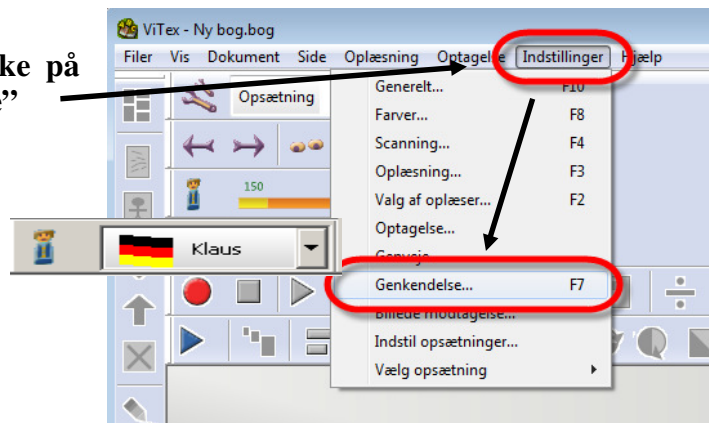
ke på
g"

ViTex - Ny bog.bog

Filer Vis Dokument Side Oplæsning Optagelse Indstillinger Hjælp

Opsætning

150

Klaus

Generelt... F10
Farver... F8
Scanning... F4
Oplæsning... F3
Valg af oplæser... F2
Optagelse...
Genvej...
Genkendelse... F7
Billede modtagelse...
Indstil opsætninger...
Vælg opsætning